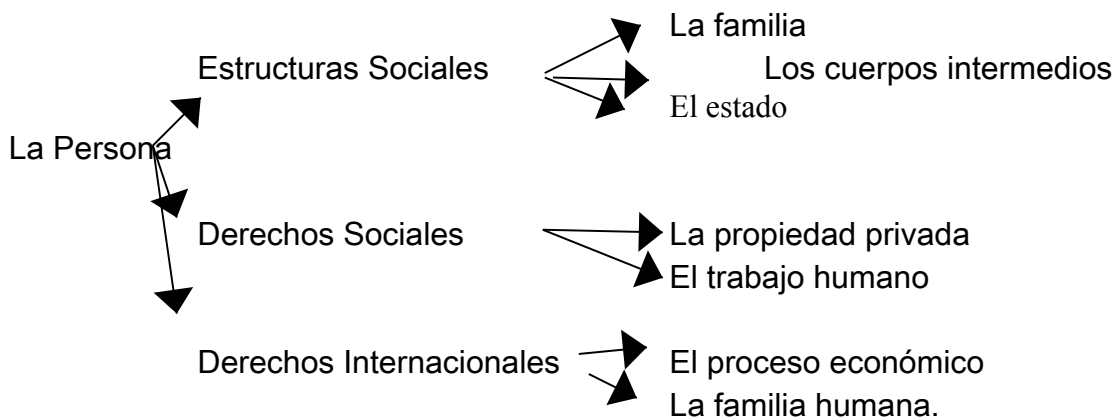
La familia

Estructuras Sociales

Los cuerpos intermedios

El estado

La Persona

Derechos Sociales

La propiedad privada

El trabajo humano

Derechos Internacionales

El proceso económico

La familia humana.